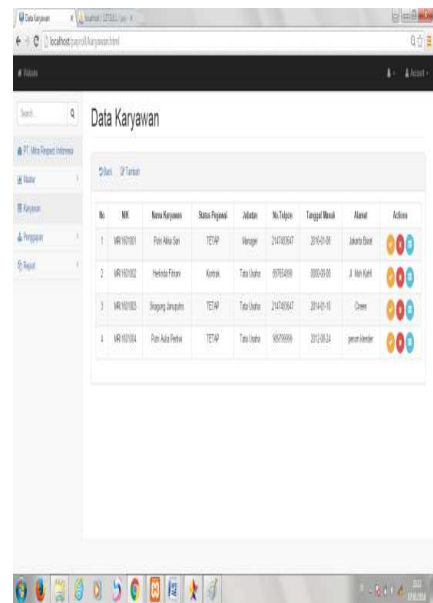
Data Karyawan

localhost/payroll/karyawan.html

Search...

PT. Mitra Respect Indonesia

Master

Karyawan

Penggajian

Report

Data Karyawan

Back Tambah

| No | NIK | Nama Karyawan | Status Pegawai | Jabatan | No.Telpon | Tanggal Masuk | Alamat | Actions |
|---|---|---|---|---|---|---|---|---|
| 1 | MR160001 | Putri Alika Sari | TETAP | Manager | 214748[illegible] | 2016-01-08 | Jakarta Barat | |
| 2 | MR160002 | Herlinda Fitriani | Kontrak | Tata Usaha | 89764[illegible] | 0000-00-00 | Jl. Arih Kahfi | |
| 3 | MR160003 | Bagong Jarupolo | TETAP | Tata Usaha | 214748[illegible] | 2014-01-10 | Cireer | |
| 4 | MR160004 | Putri Aulia Ferbal | TETAP | Tata Usaha | 99799999 | 2012-08-24 | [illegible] | |